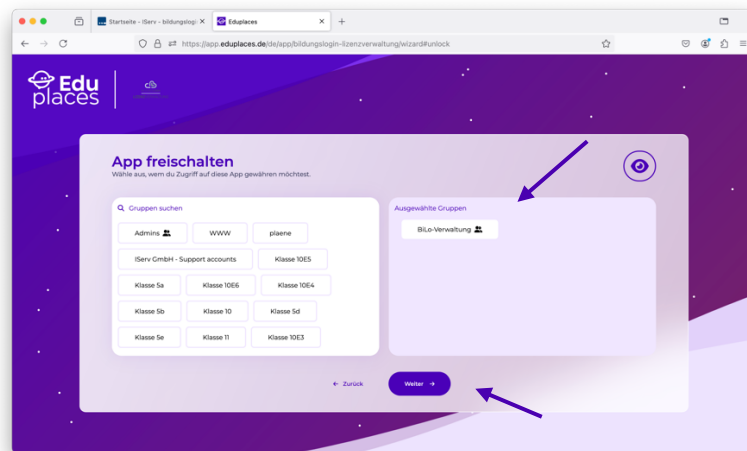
Startseite - IServ - bildungslogi
Eduplaces
https://app.eduplaces.de/de/app/bildungslogin-lizenzverwaltung/wizard#unlock

Edu places

App freischalten
Wähle aus, wem du Zugriff auf diese App gewähren möchtest.

Gruppen suchen

Admins
WWW
plaene
IServ GmbH - Support accounts
Klasse 10E5
Klasse 5a
Klasse 10E6
Klasse 10E4
Klasse 5b
Klasse 10
Klasse 5d
Klasse 5e
Klasse 11
Klasse 10E3

Ausgewählte Gruppen

BiLo-Verwaltung

← Zurück
Weiter →